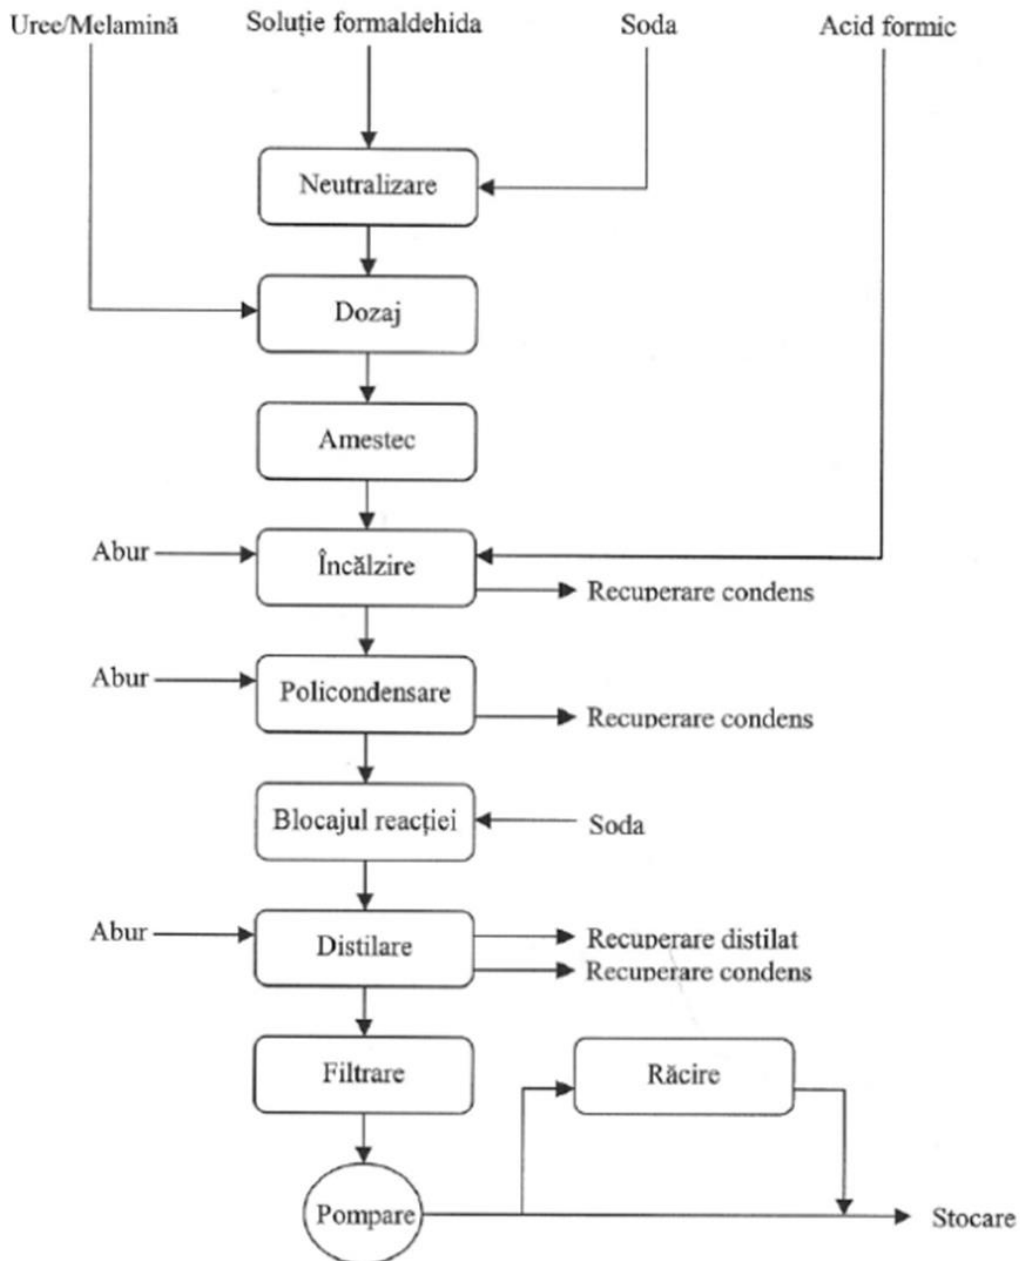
Uree/Melamină
Soluție formaldehida
Soda
Acid formic

Neutralizare

Dozaj

Amestec

Abur
Încălzire
Recuperare condens

Abur
Policondensare
Recuperare condens

Blocajul reacției
Soda

Abur
Distilare
Recuperare distilat
Recuperare condens

Filtrare
Răcire

Pompare
Stocare